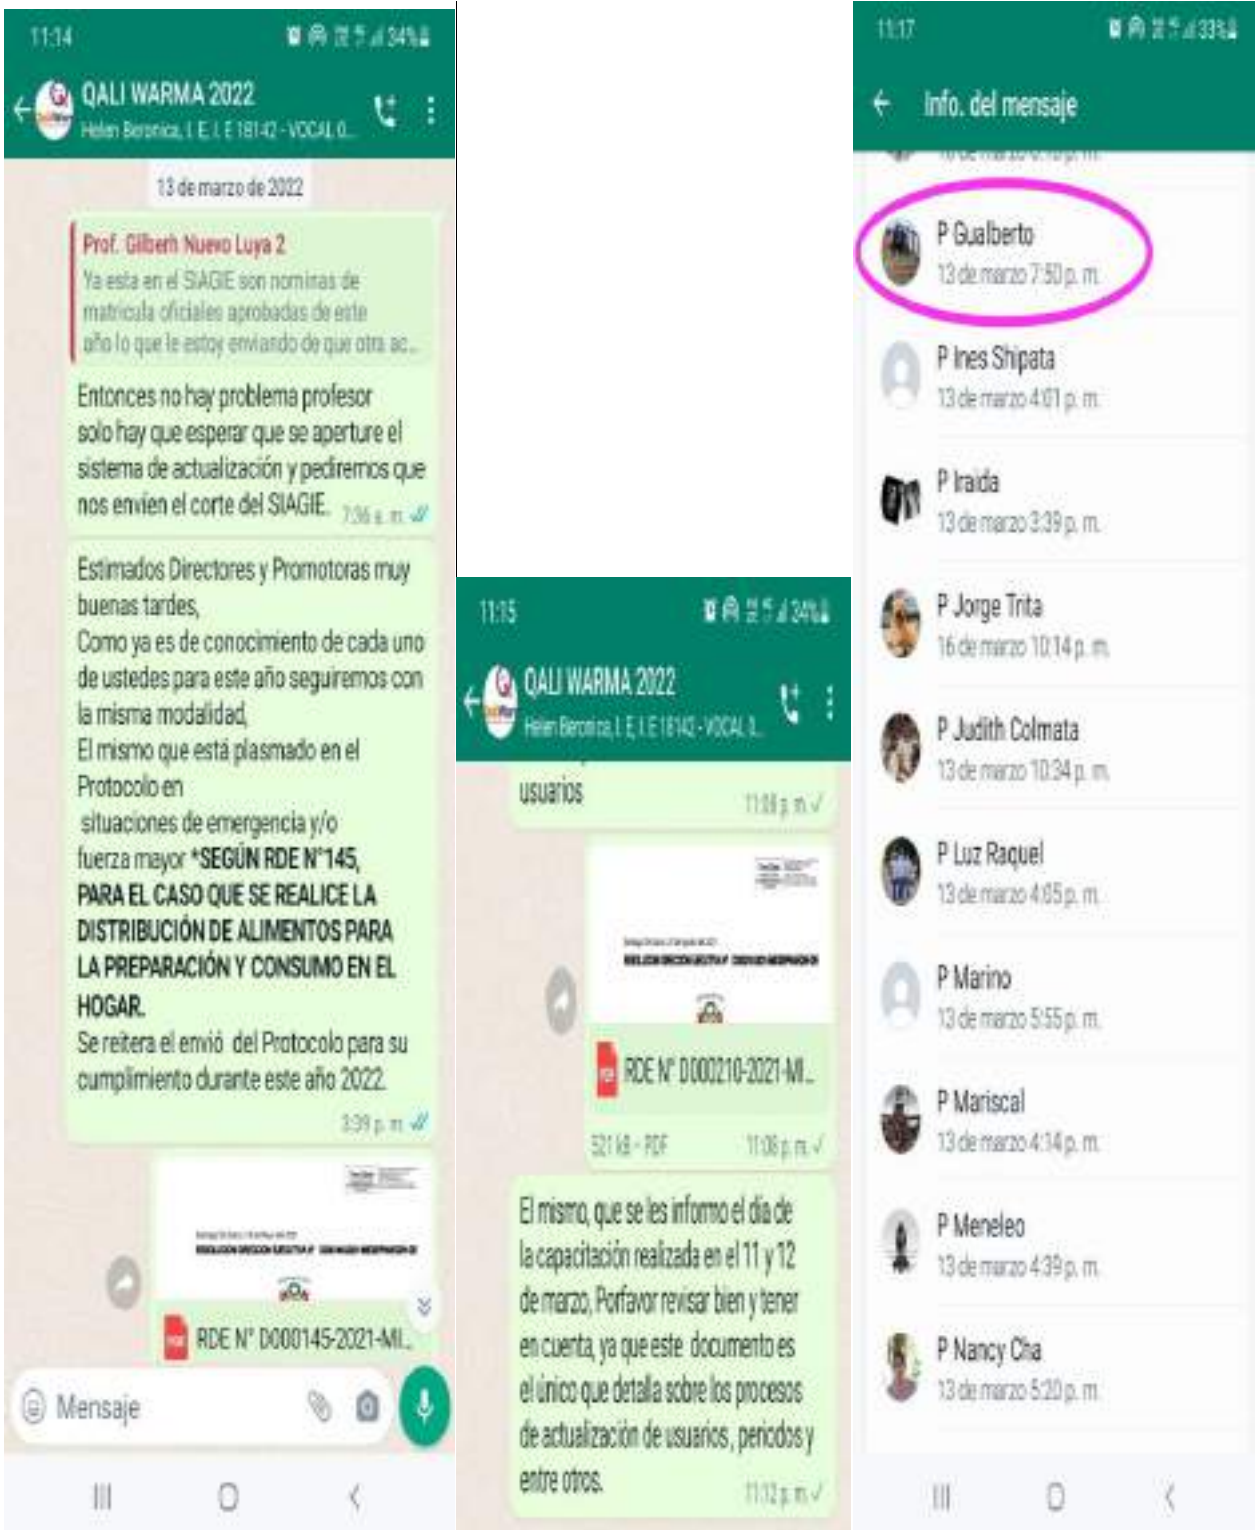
11:14 34%

QALI WARMA 2022
Helen Beronica, I. E. I. E 18142 - VOCAL 0...

13 de marzo de 2022

Prof. Gilberh Nuevo Luya 2
Ya esta en el SIAGIE son nominas de matricula oficiales aprobadas de este año lo que te estoy enviando de que otra ac...

Entonces no hay problema profesor solo hay que esperar que se aperture el sistema de actualización y pediremos que nos envíen el corte del SIAGIE. 7:36 a. m.

Estimados Directores y Promotoras muy buenas tardes,
Como ya es de conocimiento de cada uno de ustedes para este año seguiremos con la misma modalidad,
El mismo que está plasmado en el Protocolo en
situaciones de emergencia y/o fuerza mayor *SEGÚN RDE N°145, PARA EL CASO QUE SE REALICE LA DISTRIBUCIÓN DE ALIMENTOS PARA LA PREPARACIÓN Y CONSUMO EN EL HOGAR.
Se reitera el envió del Protocolo para su cumplimiento durante este año 2022.
3:39 p. m.

RDE N° D000145-2021-MI...

Mensaje

11:15 34%

QALI WARMA 2022
Helen Beronica, I. E. I. E 18142 - VOCAL 0...

usuarios 11:08 p. m.

RDE N° D000210-2021-MI...
521 kB · PDF 11:08 p. m.

El mismo, que se les informo el día de la capacitación realizada en el 11 y 12 de marzo, Porfavor revisar bien y tener en cuenta, ya que este documento es el único que detalla sobre los procesos de actualización de usuarios, periodos y entre otros.
11:12 p. m.

11:17 33%

Info. del mensaje

P Gualberto
13 de marzo 7:50 p. m.

P Ines Shipata
13 de marzo 4:01 p. m.

P Iraida
13 de marzo 3:39 p. m.

P Jorge Trita
16 de marzo 10:14 p. m.

P Judith Colmata
13 de marzo 10:34 p. m.

P Luz Raquel
13 de marzo 4:05 p. m.

P Marino
13 de marzo 5:55 p. m.

P Mariscal
13 de marzo 4:14 p. m.

P Meneleo
13 de marzo 4:39 p. m.

P Nancy Cha
13 de marzo 5:20 p. m.